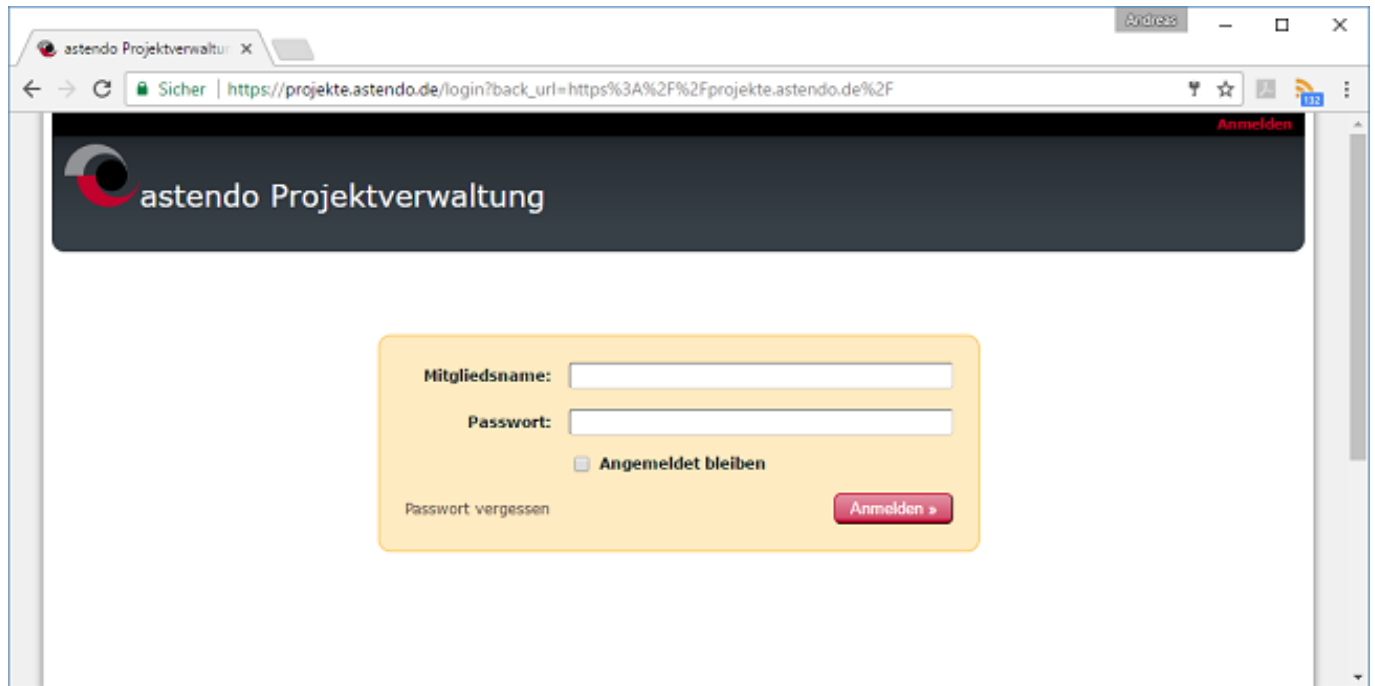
Andreas

astendo Projektverwaltur ×

Sicher | https://projekte.astendo.de/login?back_url=https%3A%2F%2Fprojekte.astendo.de%2F

132

Anmelden

astendo Projektverwaltung

Mitgliedsname:

Passwort:

Angemeldet bleiben

Passwort vergessen

Anmelden »